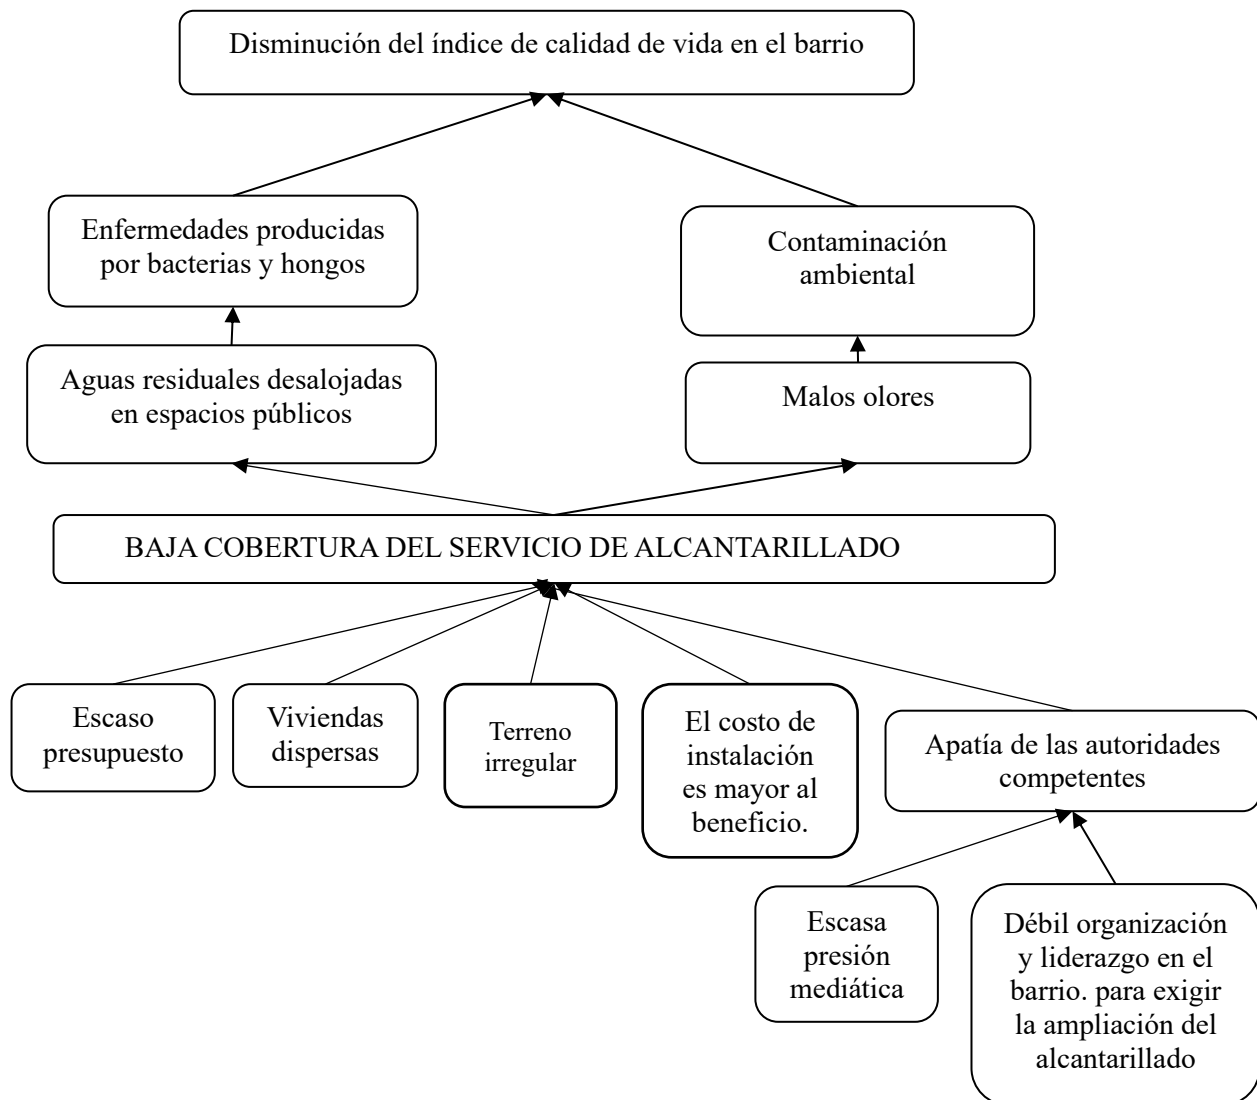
Disminución del índice de calidad de vida en el barrio

Enfermedades producidas por bacterias y hongos

Contaminación ambiental

Aguas residuales desalojadas en espacios públicos

Malos olores

BAJA COBERTURA DEL SERVICIO DE ALCANTARILLADO

Escaso presupuesto

Viviendas dispersas

Terreno irregular

El costo de instalación es mayor al beneficio.

Apatía de las autoridades competentes

Escasa presión mediática

Débil organización y liderazgo en el barrio. para exigir la ampliación del alcantarillado